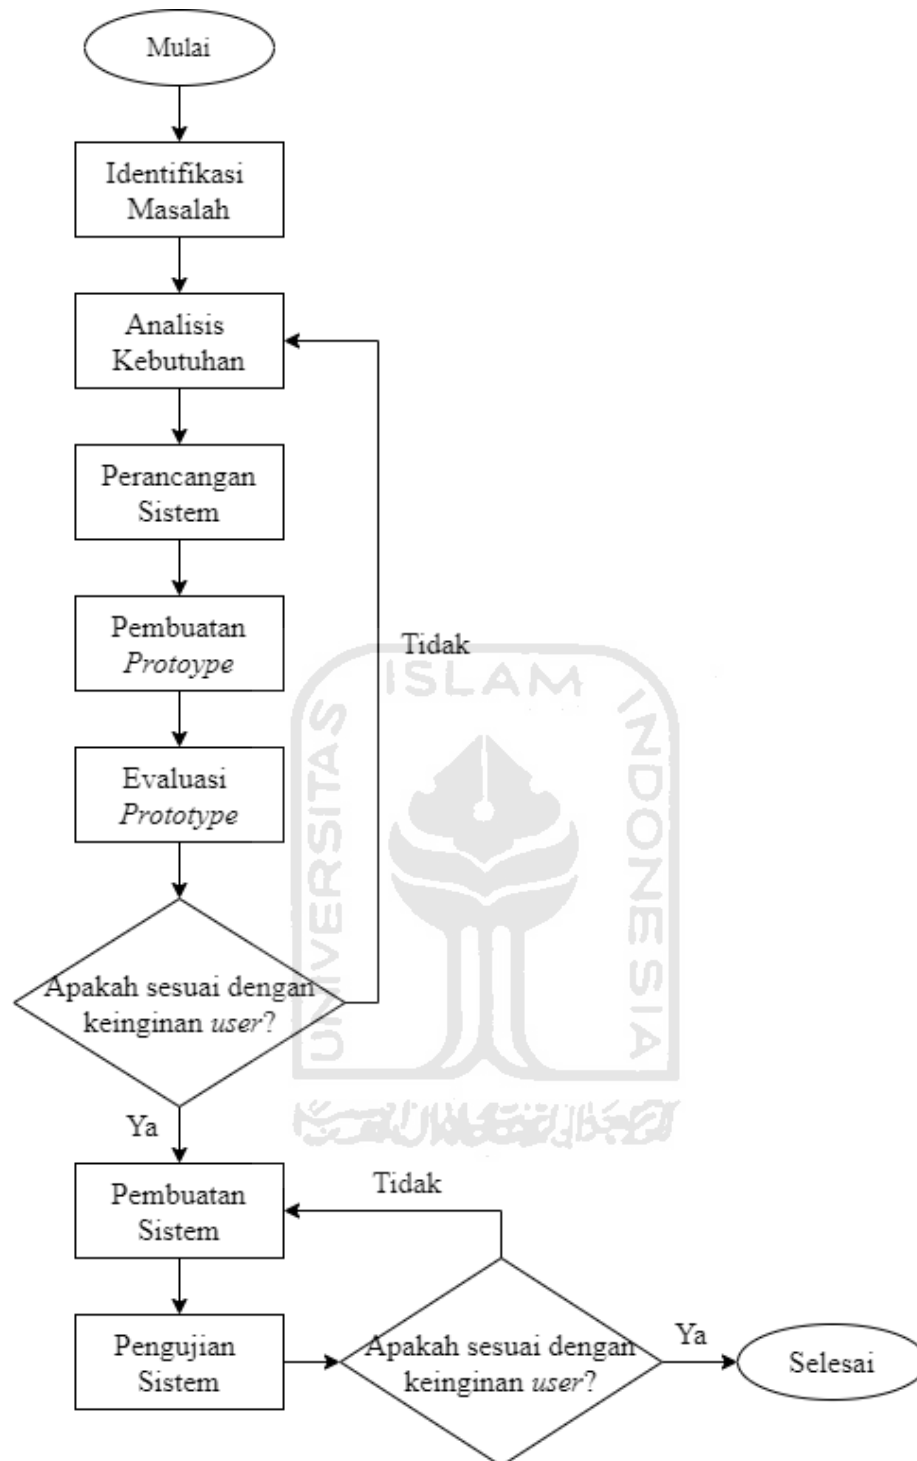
Mulai

Identifikasi Masalah

Analisis Kebutuhan

Perancangan Sistem

Pembuatan *Protoype*

Evaluasi *Prototype*

Apakah sesuai dengan keinginan *user*?

Tidak

ISLAM

UNIVERSITAS

INDONESIA

Ya

Pembuatan Sistem

Tidak

Pengujian Sistem

Apakah sesuai dengan keinginan *user*?

Ya

Selesai